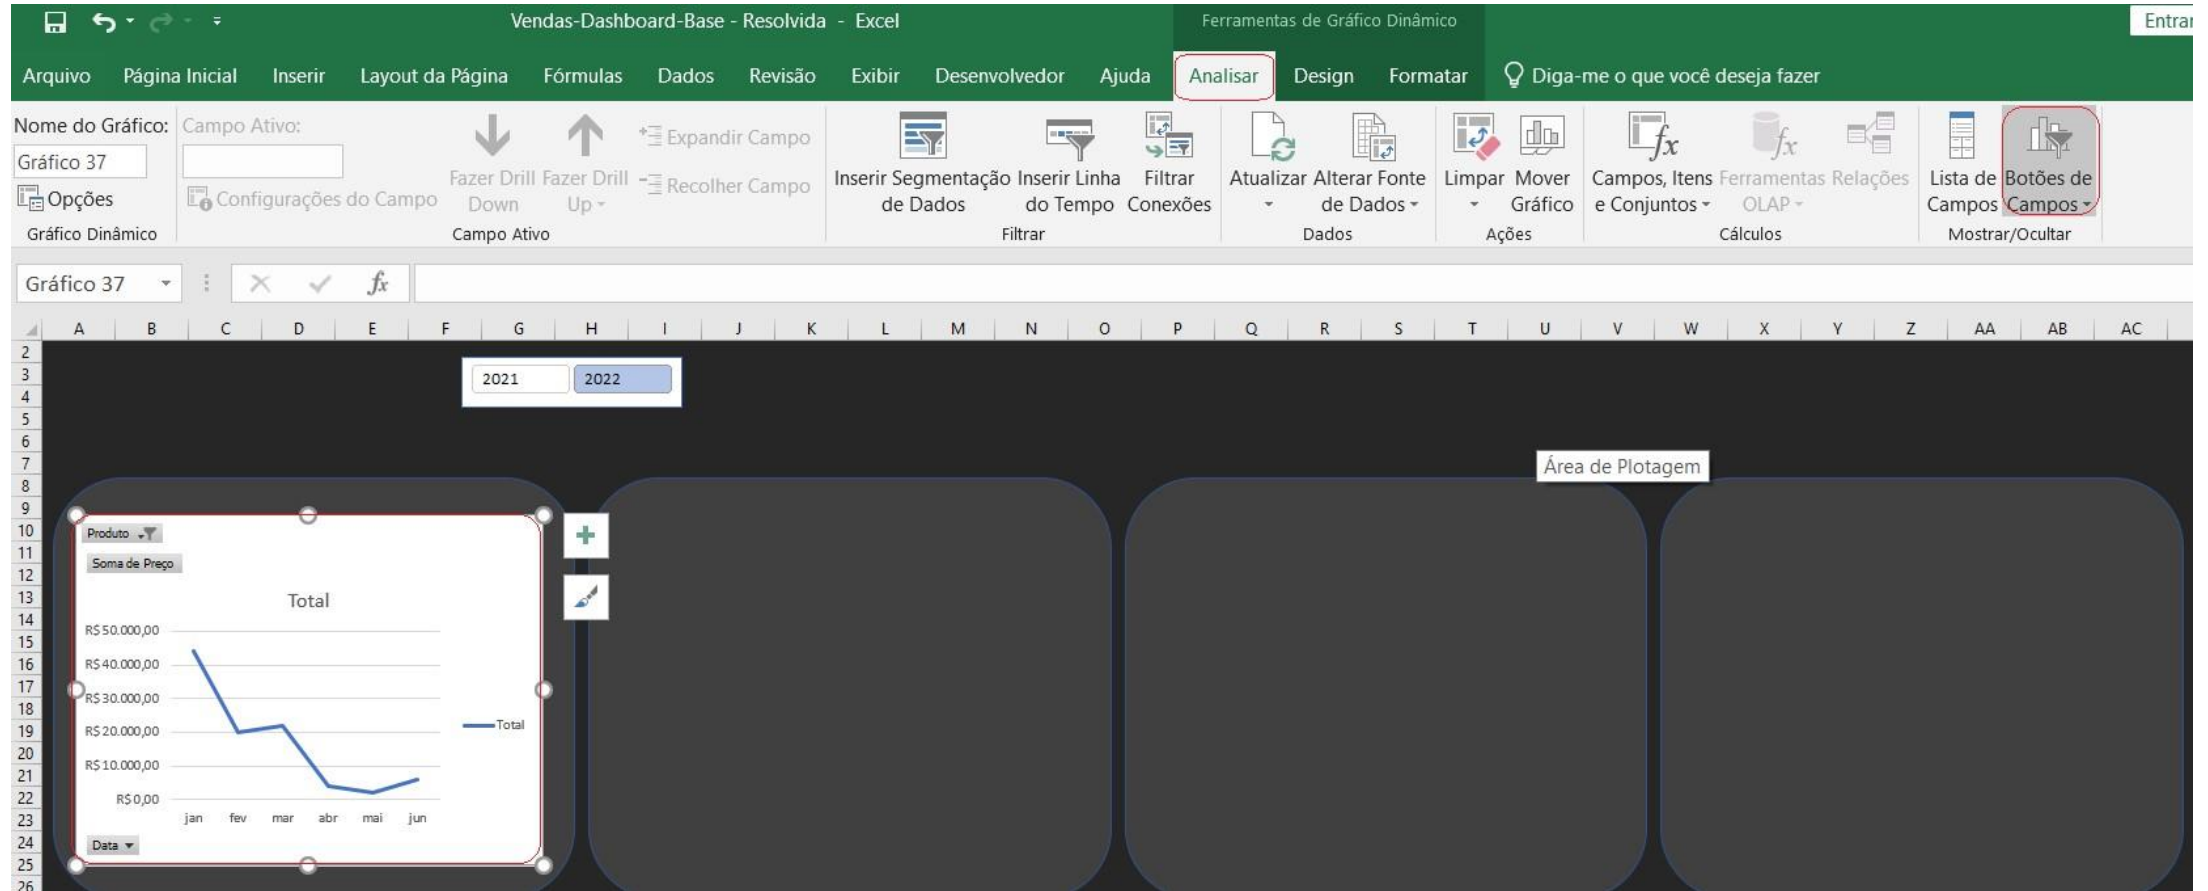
Vendas-Dashboard-Base - Resolvida - Excel
Ferramentas de Gráfico Dinâmico
Entrar

Arquivo Página Inicial Inserir Layout da Página Fórmulas Dados Revisão Exibir Desenvolvedor Ajuda Analisar Design Formatar Diga-me o que você deseja fazer

Nome do Gráfico:
Gráfico 37
Opções
Gráfico Dinâmico

Campo Ativo:
Configurações do Campo
Fazer Drill Down
Fazer Drill Up
Expandir Campo
Recolher Campo
Campo Ativo

Inserir Segmentação de Dados
Inserir Linha do Tempo
Filtrar Conexões
Filtrar

Atualizar
Alterar Fonte de Dados
Dados

Limpar
Mover Gráfico
Ações

Campos, Itens e Conjuntos
Ferramentas OLAP
Relações
Cálculos

Lista de Campos
Botões de Campos
Mostrar/Ocultar

Gráfico 37
$f_x$

A B C D E F G H I J K L M N O P Q R S T U V W X Y Z AA AB AC

2 3 4 5 6 7 8 9 10 11 12 13 14 15 16 17 18 19 20 21 22 23 24 25 26

2021
2022

Área de Plotagem

Produto
Soma de Preço
Total
R$50.000,00
R$40.000,00
R$30.000,00
R$20.000,00
R$10.000,00
R$0,00
jan fev mar abr mai jun
Total
Data